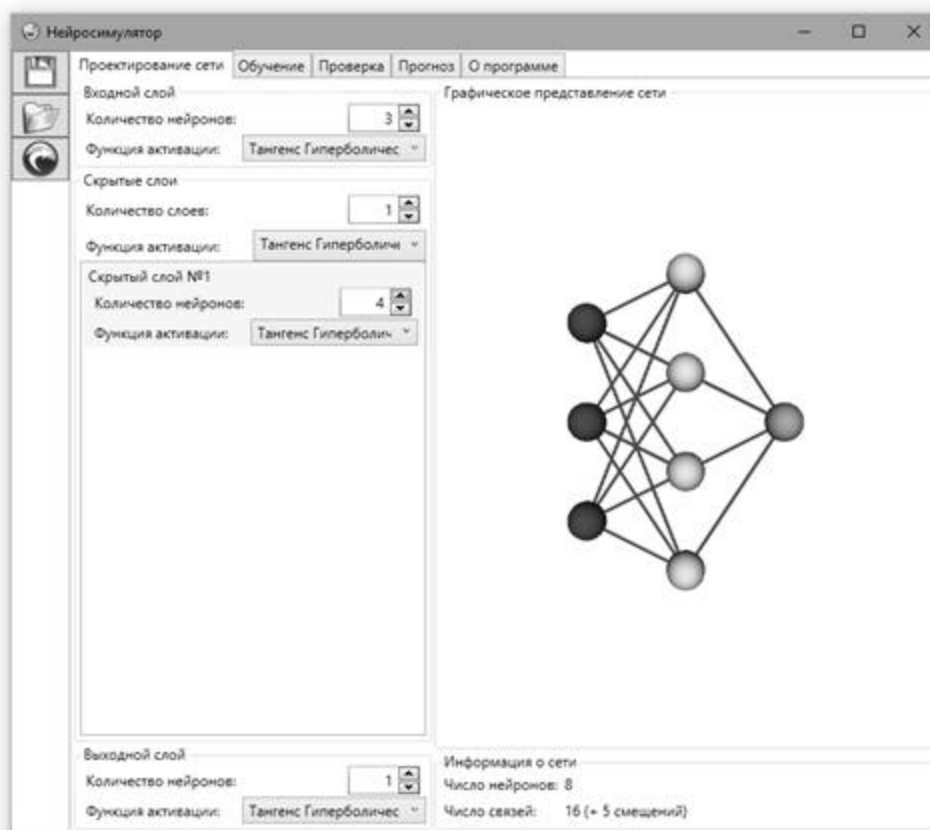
Нейросимулятор

Проектирование сети | Обучение | Проверка | Прогноз | О программе

Входной слой
Количество нейронов: 3
Функция активации: Тангенс Гиперболичес

Скрытые слои
Количество слоев: 1
Функция активации: Тангенс Гиперболичі

Скрытый слой №1
Количество нейронов: 4
Функция активации: Тангенс Гиперболич

Выходной слой
Количество нейронов: 1
Функция активации: Тангенс Гиперболичес

Графическое представление сети

Информация о сети
Число нейронов: 8
Число связей: 16 (+ 5 смещений)